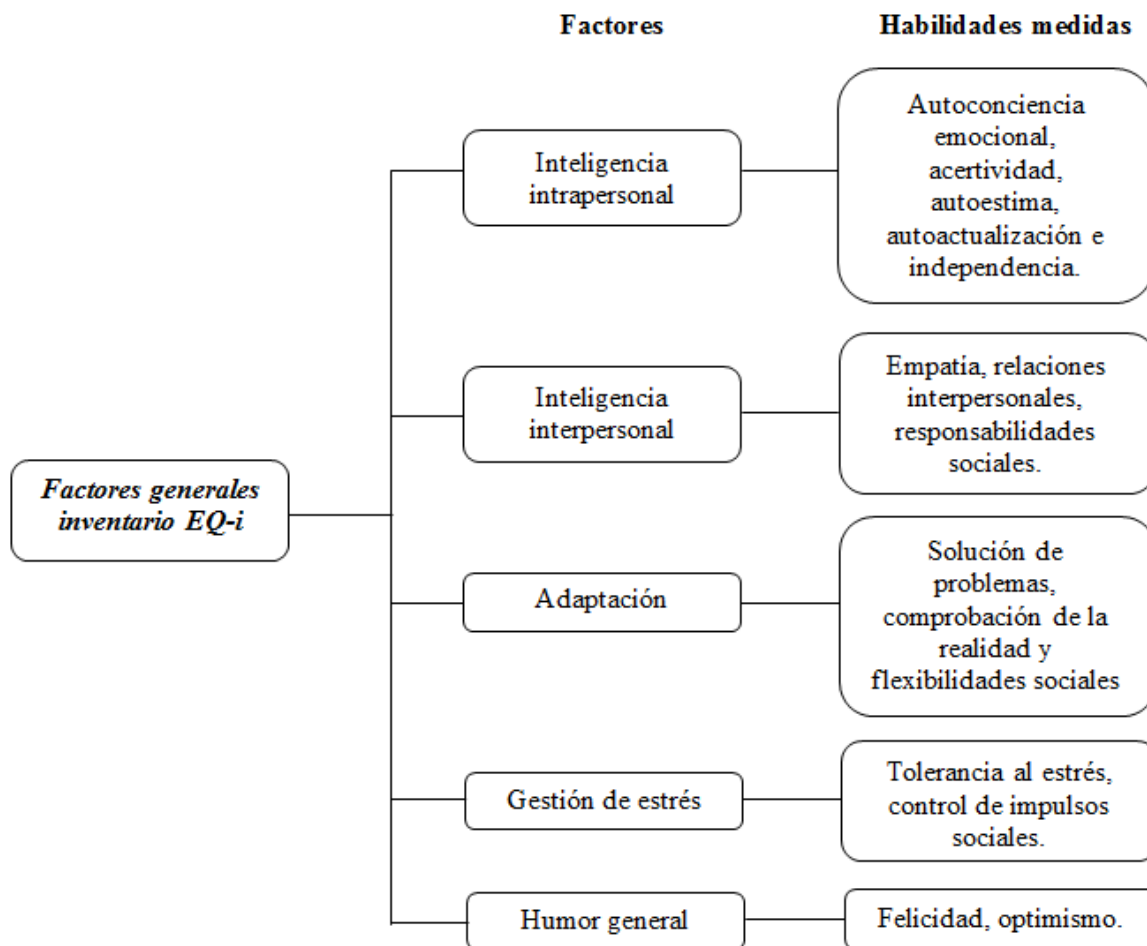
Factores

Habilidades medidas

Factores generales inventario EQ-i

Inteligencia intrapersonal

Autoconciencia emocional, acertividad, autoestima, autoactualización e independencia.

Inteligencia interpersonal

Empatia, relaciones interpersonales, responsabilidades sociales.

Adaptación

Solución de problemas, comprobación de la realidad y flexibilidades sociales

Gestión de estrés

Tolerancia al estrés, control de impulsos sociales.

Humor general

Felicidad, optimismo.